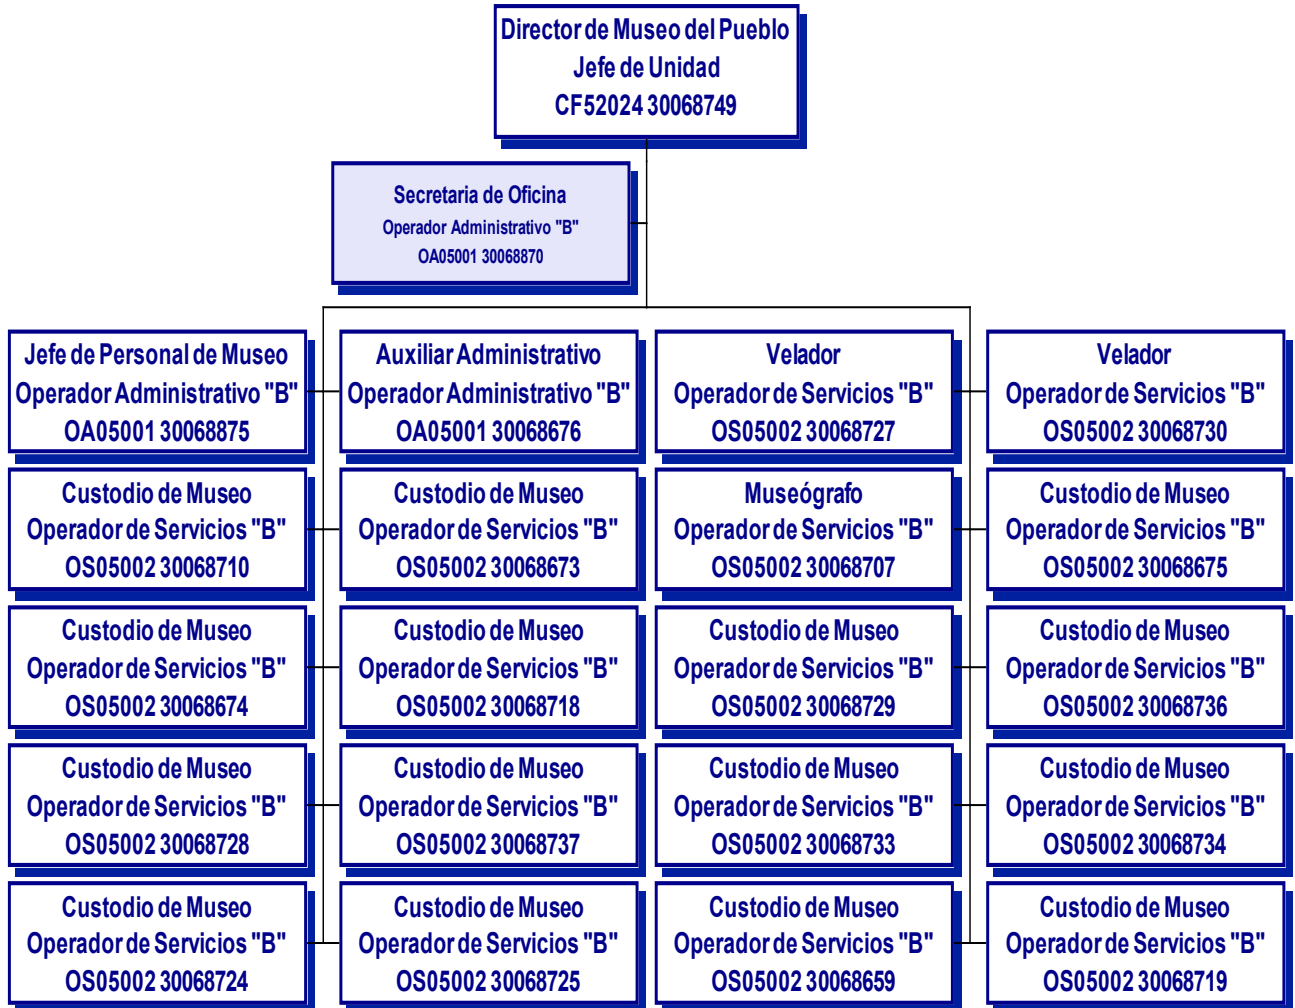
Director de Museo del Pueblo
Jefe de Unidad
CF52024 30068749

Secretaria de Oficina
Operador Administrativo "B"
OA05001 30068870

Jefe de Personal de Museo
Operador Administrativo "B"
OA05001 30068875

Auxiliar Administrativo
Operador Administrativo "B"
OA05001 30068676

Velador
Operador de Servicios "B"
OS05002 30068727

Velador
Operador de Servicios "B"
OS05002 30068730

Custodio de Museo
Operador de Servicios "B"
OS05002 30068710

Custodio de Museo
Operador de Servicios "B"
OS05002 30068673

Museógrafo
Operador de Servicios "B"
OS05002 30068707

Custodio de Museo
Operador de Servicios "B"
OS05002 30068675

Custodio de Museo
Operador de Servicios "B"
OS05002 30068674

Custodio de Museo
Operador de Servicios "B"
OS05002 30068718

Custodio de Museo
Operador de Servicios "B"
OS05002 30068729

Custodio de Museo
Operador de Servicios "B"
OS05002 30068736

Custodio de Museo
Operador de Servicios "B"
OS05002 30068728

Custodio de Museo
Operador de Servicios "B"
OS05002 30068737

Custodio de Museo
Operador de Servicios "B"
OS05002 30068733

Custodio de Museo
Operador de Servicios "B"
OS05002 30068734

Custodio de Museo
Operador de Servicios "B"
OS05002 30068724

Custodio de Museo
Operador de Servicios "B"
OS05002 30068725

Custodio de Museo
Operador de Servicios "B"
OS05002 30068659

Custodio de Museo
Operador de Servicios "B"
OS05002 30068719